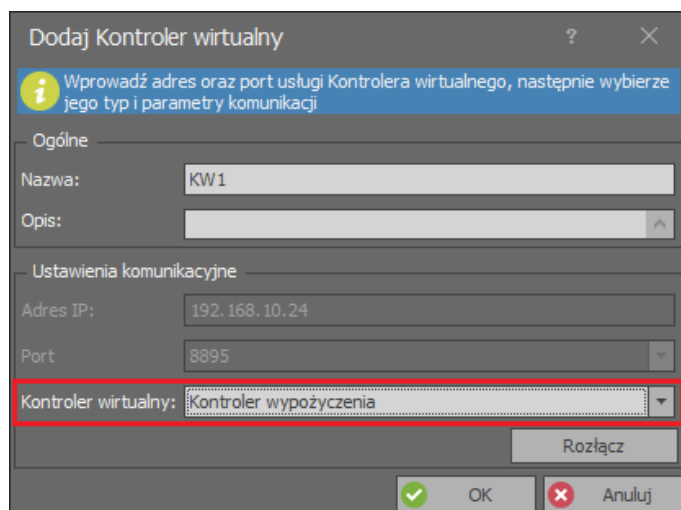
Dodaj Kontroler wirtualny

?

Wprowadź adres oraz port usługi Kontrolera wirtualnego, następnie wybierze jego typ i parametry komunikacji

Ogólne

Nazwa: KW1

Opis:

Ustawienia komunikacyjne

Adres IP: 192.168.10.24

Port 8895

Kontroler wirtualny: Kontroler wypożyczenia

Rozłącz

OK

Anuluj